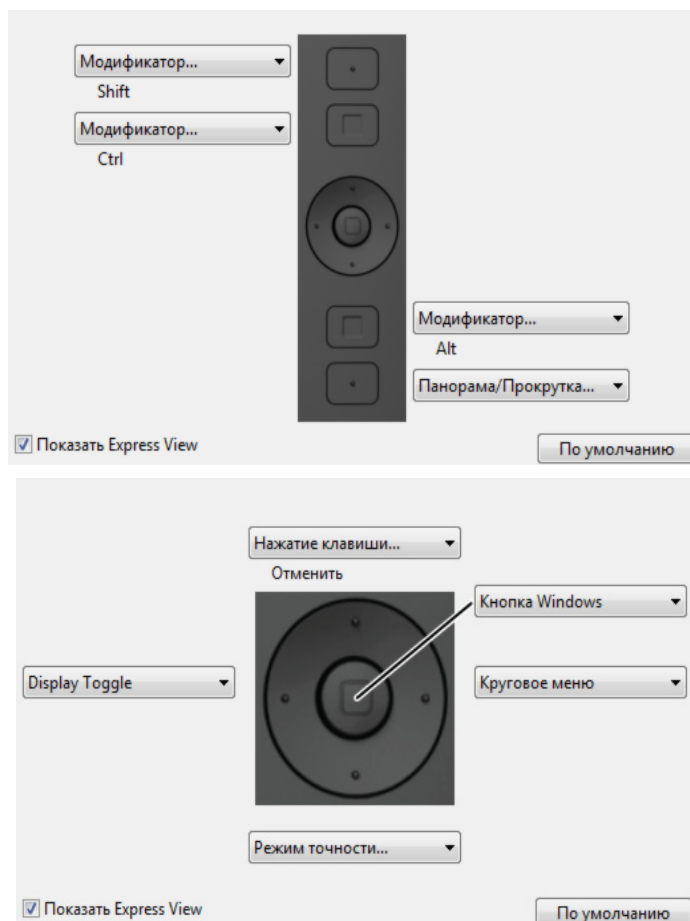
Модификатор...
Shift
Модификатор...
Ctrl
Модификатор...
Alt
Панорама/Прокрутка...
Показать Express View
По умолчанию

Нажатие клавиши...
Отменить
Кнопка Windows
Display Toggle
Круговое меню
Режим точности...
Показать Express View
По умолчанию